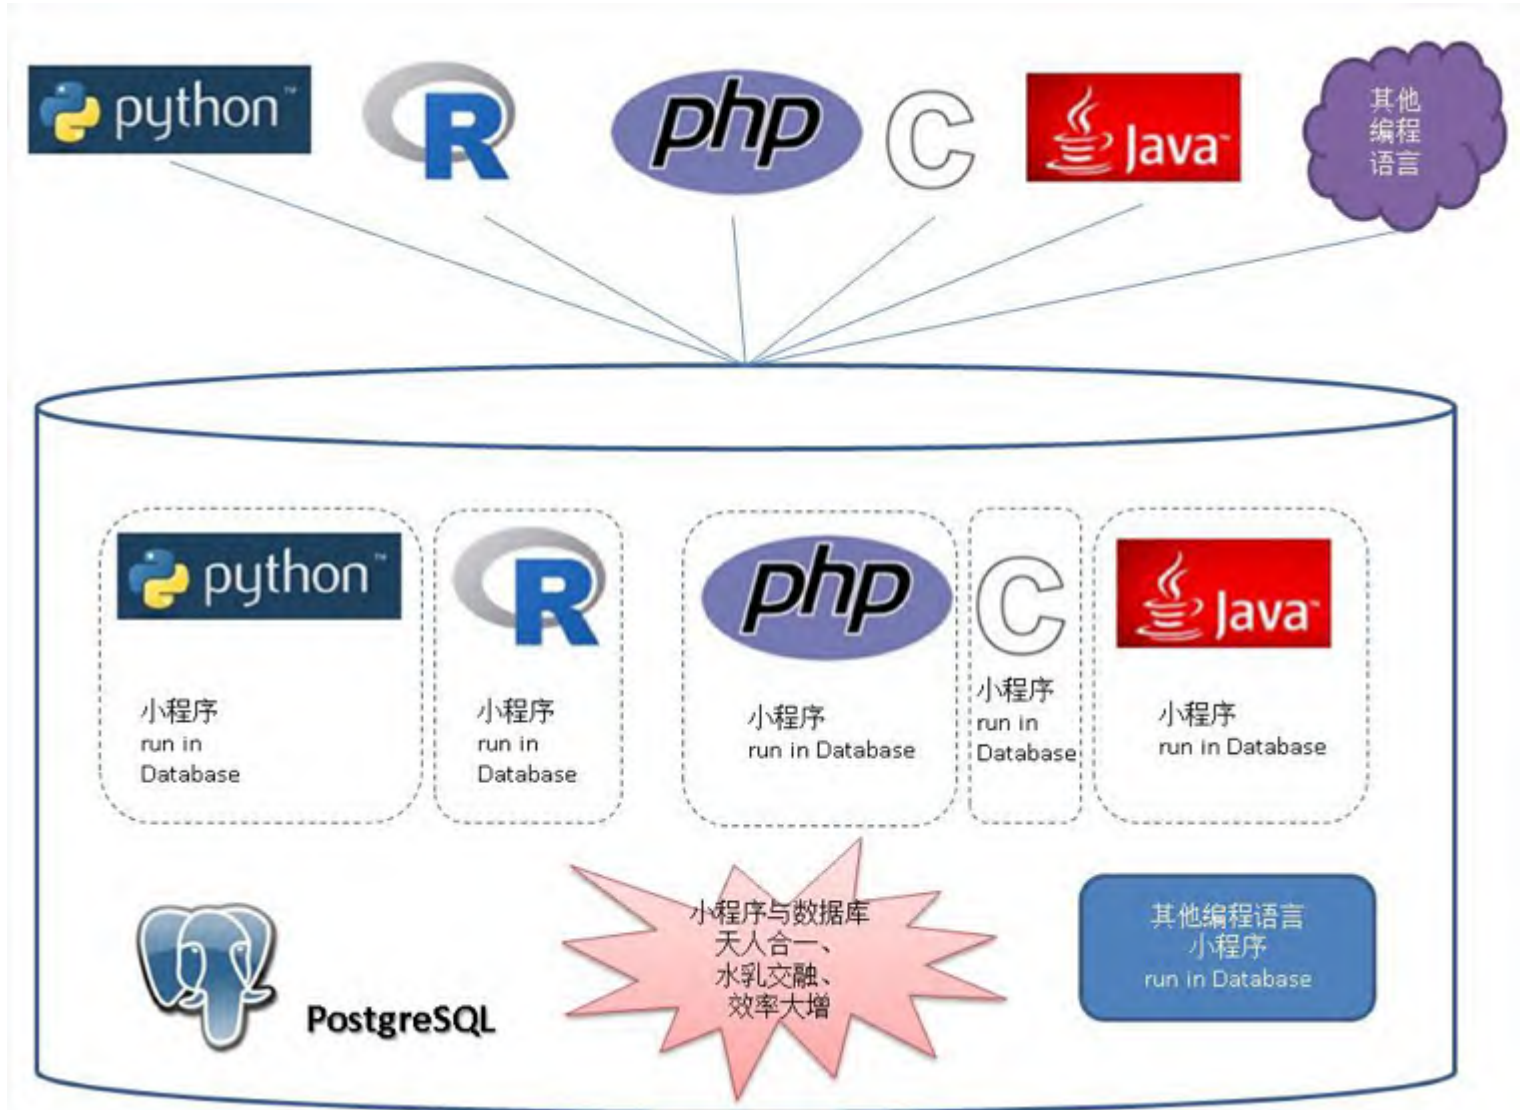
python™ R php C Java™ 其他编程语言

python™
小程序
run in Database

R
小程序
run in Database

php
小程序
run in Database

C
小程序
run in Database

Java™
小程序
run in Database

PostgreSQL

小程序与数据库
天人合一、
水乳交融、
效率大增

其他编程语言
小程序
run in Database